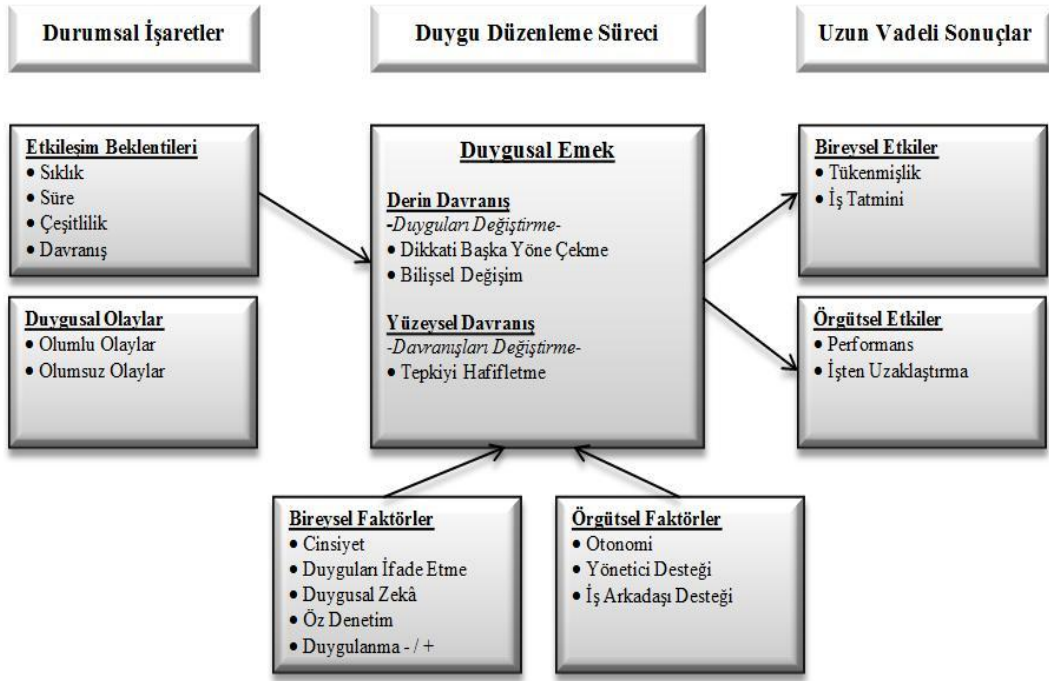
Durumsal İşaretler

Duygu Düzenleme Süreci

Uzun Vadeli Sonuçlar

Etkileşim Beklentileri
• Sıklık
• Süre
• Çeşitlilik
• Davranış

Duygusal Olaylar
• Olumlu Olaylar
• Olumsuz Olaylar

Duygusal Emek

Derin Davranış
-Duyguları Değiştirme-
• Dikkati Başka Yöne Çekme
• Bilişsel Değişim

Yüzeysel Davranış
-Davranışları Değiştirme-
• Tepkiyi Hafifletme

Bireysel Etkiler
• Tükenmişlik
• İş Tatmini

Örgütsel Etkiler
• Performans
• İşten Uzaklaştırma

Bireysel Faktörler
• Cinsiyet
• Duyguları İfade Etme
• Duygusal Zekâ
• Öz Denetim
• Duygulanma - / +

Örgütsel Faktörler
• Otonomi
• Yönetici Desteği
• İş Arkadaşı Desteği